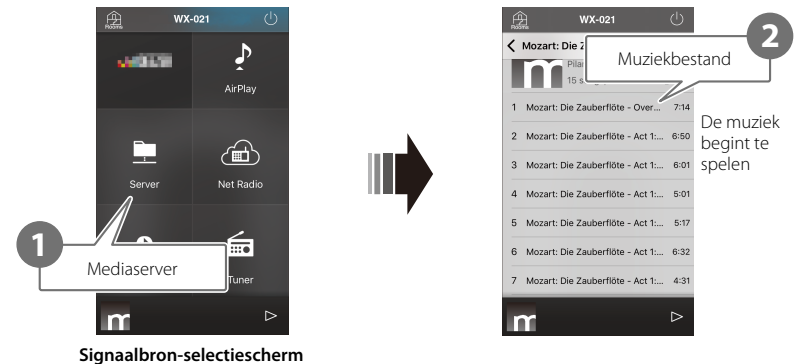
Rooms
WX-021

AirPlay

Server

Net Radio

Tuner

1
Mediaserver

Signaalbron-selectiescherm

Rooms
WX-021

Mozart: Die Z

Pila
15 s

2
Muziekbestand

1 Mozart: Die Zauberflöte - Over... 7:14
2 Mozart: Die Zauberflöte - Act 1:... 6:50
3 Mozart: Die Zauberflöte - Act 1:... 6:01
4 Mozart: Die Zauberflöte - Act 1:... 5:01
5 Mozart: Die Zauberflöte - Act 1:... 5:17
6 Mozart: Die Zauberflöte - Act 1:... 6:32
7 Mozart: Die Zauberflöte - Act 1:... 4:31

De muziek begint te spelen